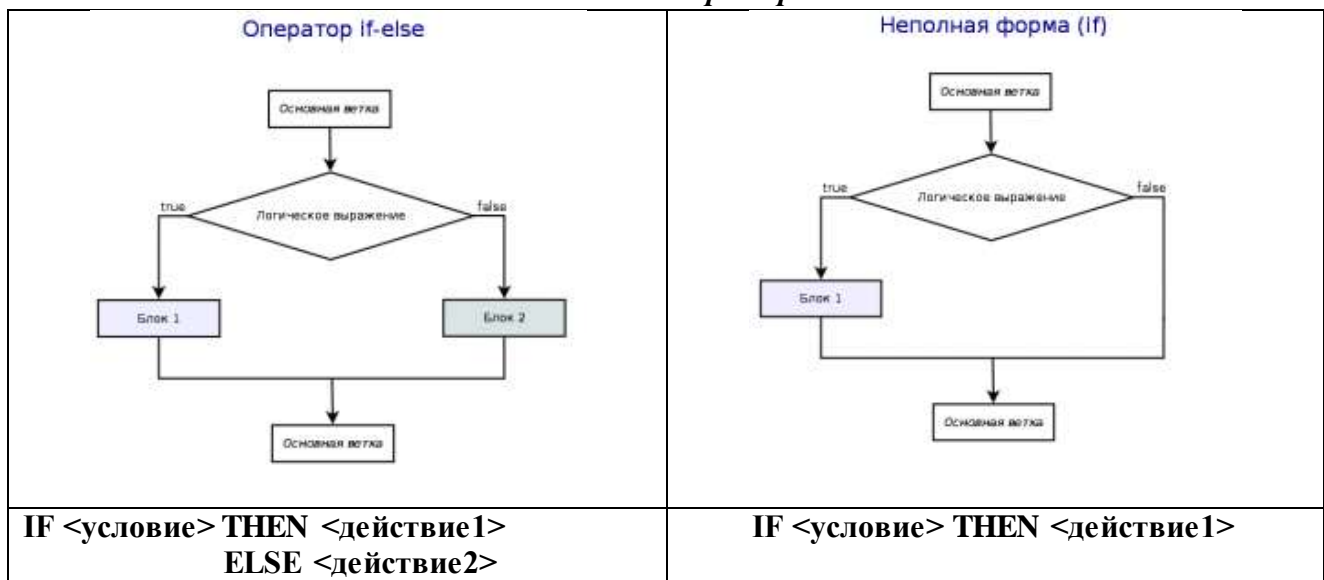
| Оператор if-else | Неполная форма (if) |
|---|---|
| Основная ветка<br>true<br>Логическое выражение<br>false<br>Блок 1<br>Блок 2<br>Основная ветка | Основная ветка<br>true<br>Логическое выражение<br>false<br>Блок 1<br>Основная ветка |
| **IF <условие> THEN <действие1> ELSE <действие2>** | **IF <условие> THEN <действие1>** |